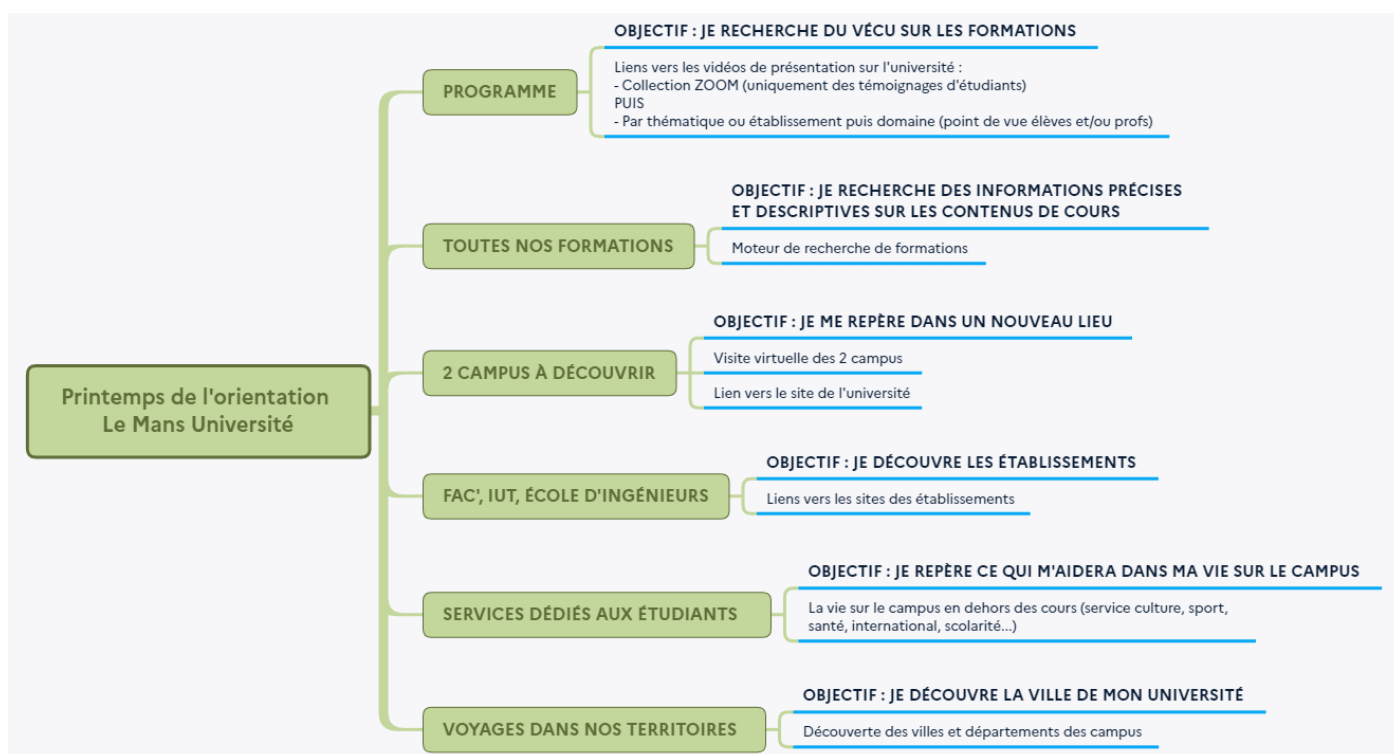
Printemps de l'orientation
Le Mans Université

PROGRAMME

OBJECTIF : JE RECHERCHE DU VÉCU SUR LES FORMATIONS

Liens vers les vidéos de présentation sur l'université :
- Collection ZOOM (uniquement des témoignages d'étudiants)
PUIS
- Par thématique ou établissement puis domaine (point de vue élèves et/ou profs)

TOUTES NOS FORMATIONS

OBJECTIF : JE RECHERCHE DES INFORMATIONS PRÉCISES ET DESCRIPTIVES SUR LES CONTENUS DE COURS

Moteur de recherche de formations

2 CAMPUS À DÉCOUVRIR

OBJECTIF : JE ME REPÈRE DANS UN NOUVEAU LIEU

Visite virtuelle des 2 campus

Lien vers le site de l'université

FAC', IUT, ÉCOLE D'INGÉNIEURS

OBJECTIF : JE DÉCOUVRE LES ÉTABLISSEMENTS

Liens vers les sites des établissements

SERVICES DÉDIÉS AUX ÉTUDIANTS

OBJECTIF : JE REPÈRE CE QUI M'AIDERA DANS MA VIE SUR LE CAMPUS

La vie sur le campus en dehors des cours (service culture, sport, santé, international, scolarité...)

VOYAGES DANS NOS TERRITOIRES

OBJECTIF : JE DÉCOUVRE LA VILLE DE MON UNIVERSITÉ

Découverte des villes et départements des campus